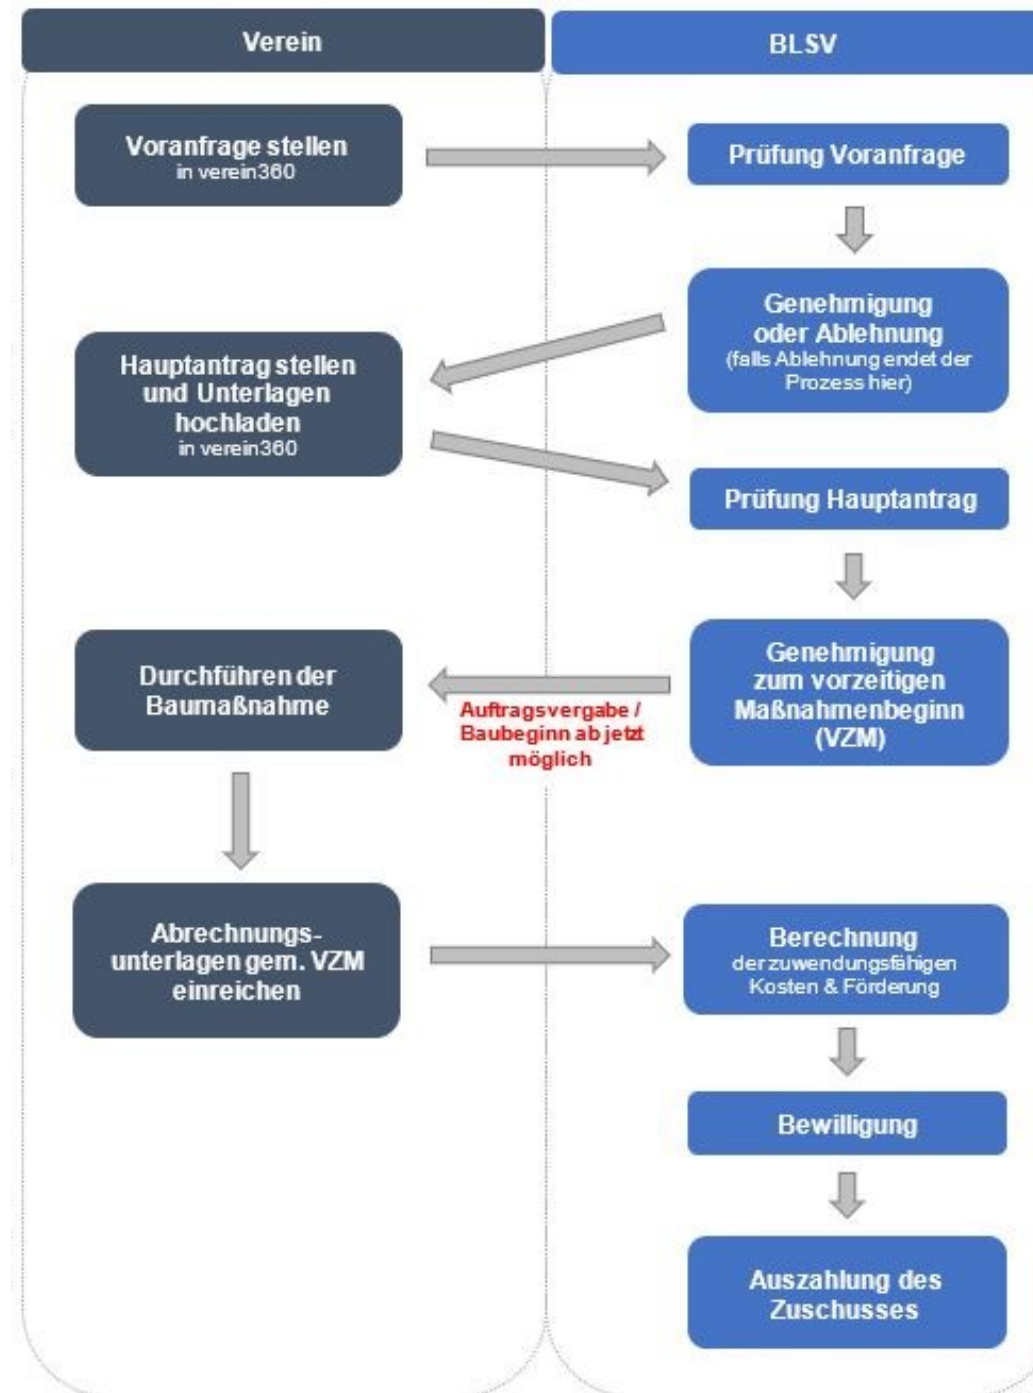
Verein

BLSV

Voranfrage stellen
in verein360

Prüfung Voranfrage

Genehmigung oder Ablehnung
(falls Ablehnung endet der Prozess hier)

Hauptantrag stellen und Unterlagen hochladen
in verein360

Prüfung Hauptantrag

Genehmigung zum vorzeitigen Maßnahmenbeginn (VZM)

Durchführen der Baumaßnahme

Auftragsvergabe / Baubeginn ab jetzt möglich

Abrechnungsunterlagen gem. VZM einreichen

Berechnung
der zuwendungsfähigen Kosten & Förderung

Bewilligung

Auszahlung des Zuschusses